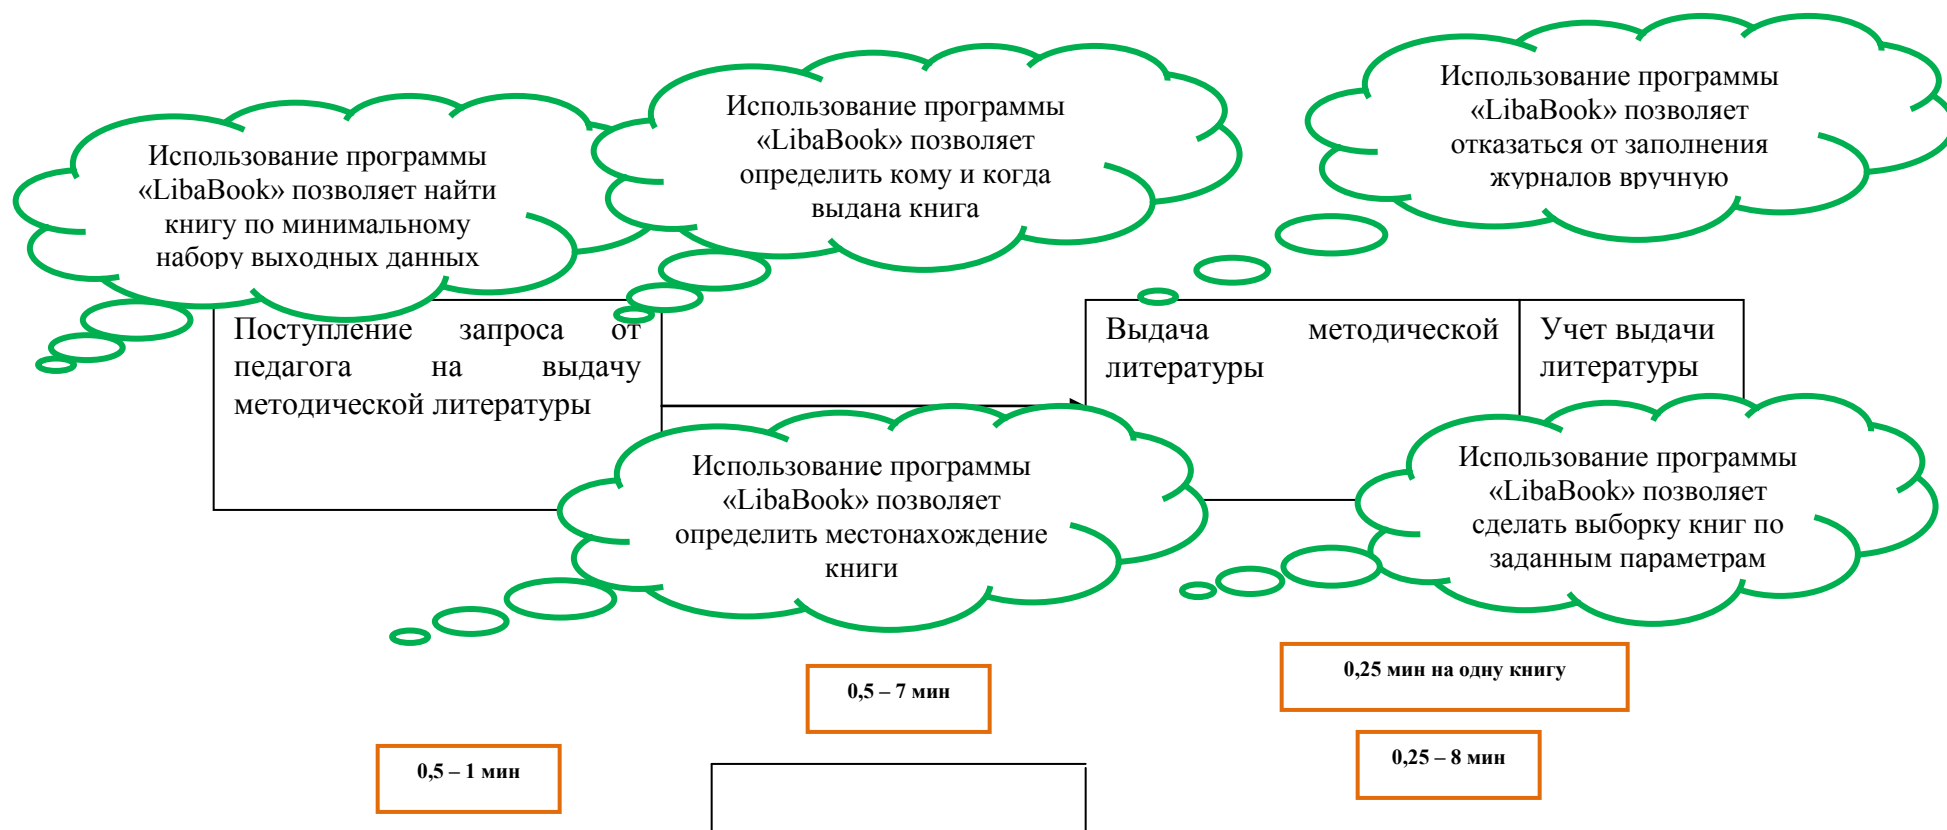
Использование программы «LibaBook» позволяет найти книгу по минимальному набору выходных данных

Использование программы «LibaBook» позволяет определить кому и когда выдана книга

Использование программы «LibaBook» позволяет отказаться от заполнения журналов вручную

Поступление запроса от педагога на выдачу методической литературы

Выдача методической литературы

Учет выдачи литературы

Использование программы «LibaBook» позволяет определить местонахождение книги

Использование программы «LibaBook» позволяет сделать выборку книг по заданным параметрам

0,25 мин на одну книгу

0,5 – 7 мин

0,25 – 8 мин

0,5 – 1 мин